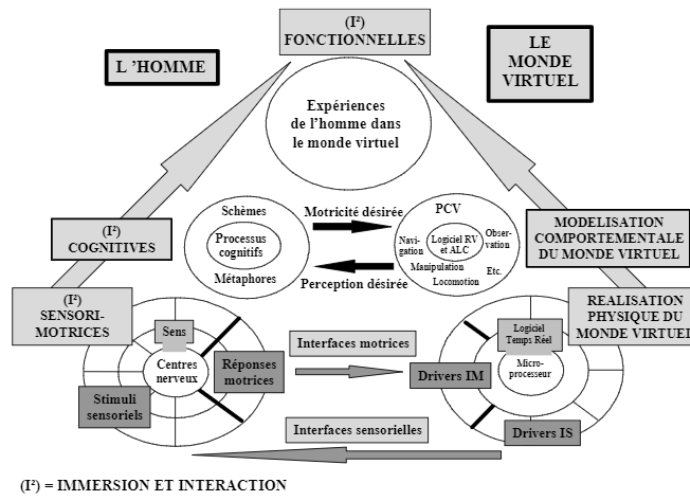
(I²)
FONCTIONNELLES

L 'HOMME

LE MONDE VIRTUEL

Expériences de l'homme dans le monde virtuel

(I²)
COGNITIVES

MODELISATION COMPORTEMENTALE DU MONDE VIRTUEL

Schèmes

Processus cognitifs

Métaphores

Motricité désirée

Perception désirée

PCV

Navigation

Logiciel RV et ALC

Observation

Manipulation

Locomotion

Etc.

(I²)
SENSORI-MOTRICES

REALISATION PHYSIQUE DU MONDE VIRTUEL

Sens

Centres nerveux

Réponses motrices

Stimuli sensoriels

Interfaces motrices

Drivers IM

Logiciel Temps Réel

Micro-processeur

Interfaces sensorielles

Drivers IS

(I²) = IMMERSION ET INTERACTION